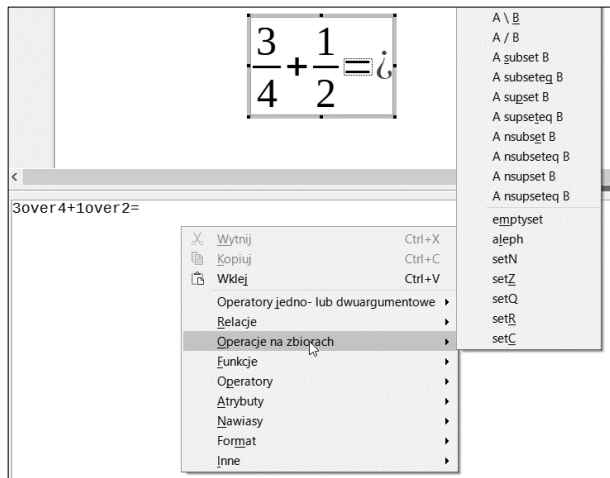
$\frac{3}{4}+\frac{1}{2}=¿$

<

3over4+1over2=

Wytnij Ctrl+X
Kopiuj Ctrl+C
Wklej Ctrl+V
Operatory jedno- lub dwuargumentowe
Relacje
Operacje na zbiorach
Funkcje
Operatory
Atrybuty
Nawiasy
Format
Inne

A \ B
A / B
A subset B
A subseteq B
A supset B
A supseteq B
A nsubset B
A nsubseteq B
A nsupset B
A nsupseteq B
emptyset
aleph
setN
setZ
setQ
setR
setC